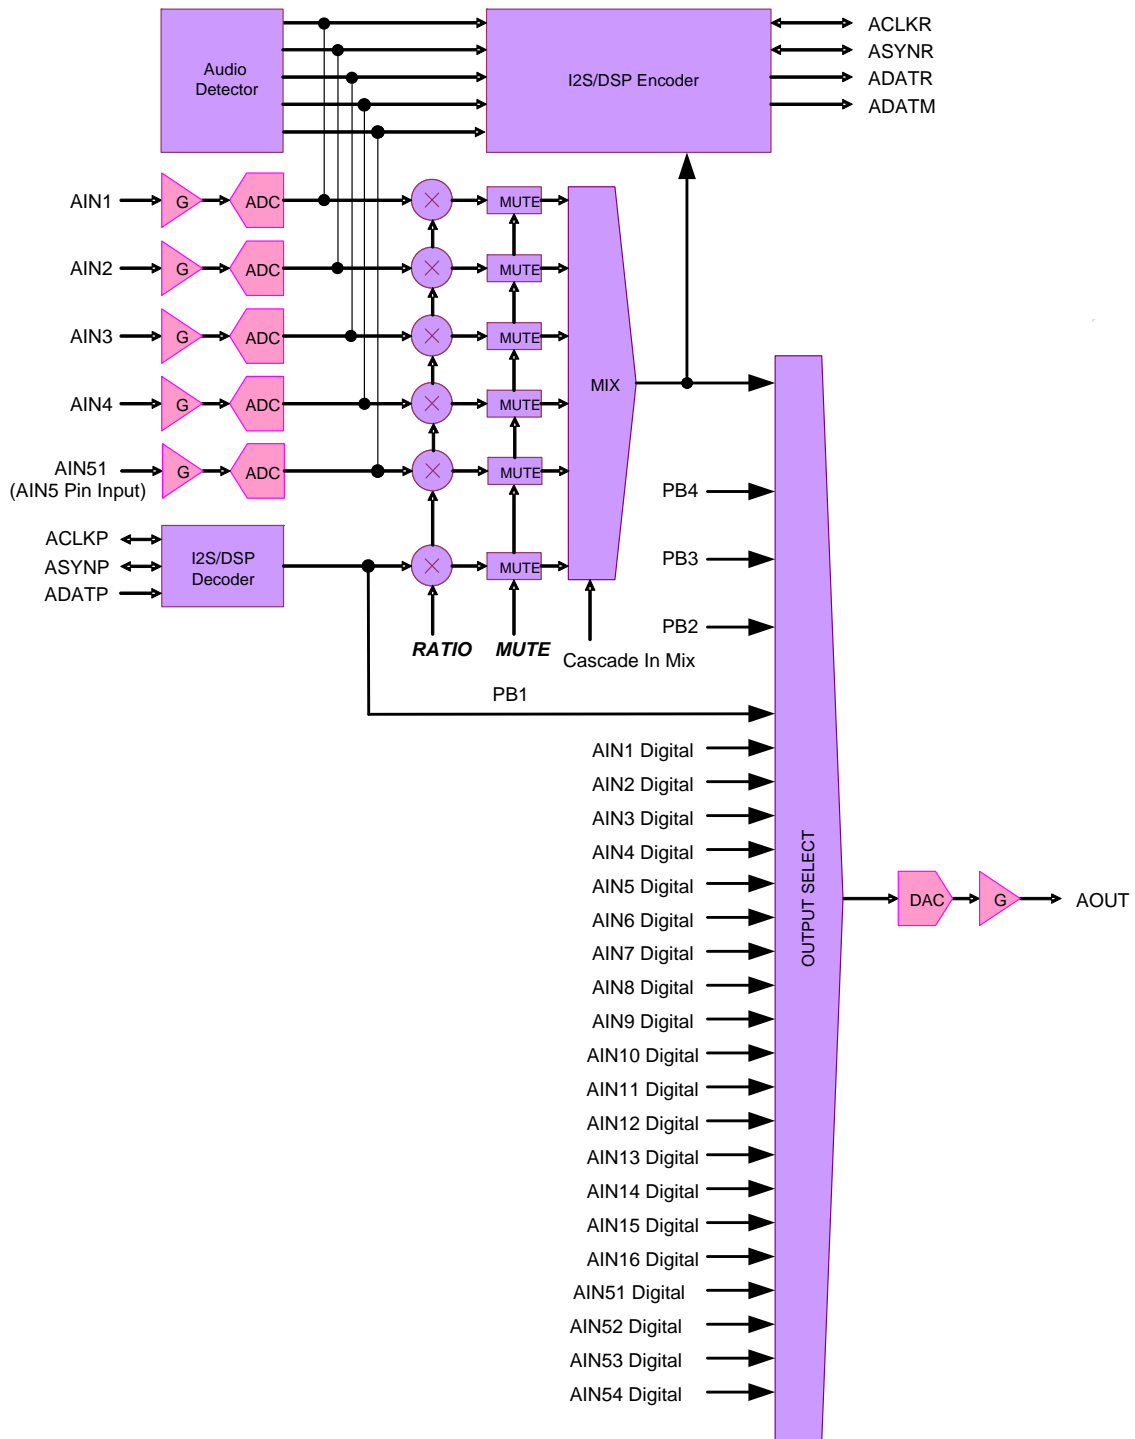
Audio Detector

I2S/DSP Encoder

ACLKR
ASYNR
ADATR
ADATM

AIN1
G
ADC
MUTE

AIN2
G
ADC
MUTE

AIN3
G
ADC
MUTE

AIN4
G
ADC
MUTE

AIN51
(AIN5 Pin Input)
G
ADC
MUTE

MIX

ACLKP
ASYNP
ADATP

I2S/DSP Decoder

MUTE

RATIO
MUTE
Cascade In Mix

PB4
PB3
PB2
PB1

AIN1 Digital
AIN2 Digital
AIN3 Digital
AIN4 Digital
AIN5 Digital
AIN6 Digital
AIN7 Digital
AIN8 Digital
AIN9 Digital
AIN10 Digital
AIN11 Digital
AIN12 Digital
AIN13 Digital
AIN14 Digital
AIN15 Digital
AIN16 Digital
AIN51 Digital
AIN52 Digital
AIN53 Digital
AIN54 Digital

OUTPUT SELECT

DAC
G
AOUT